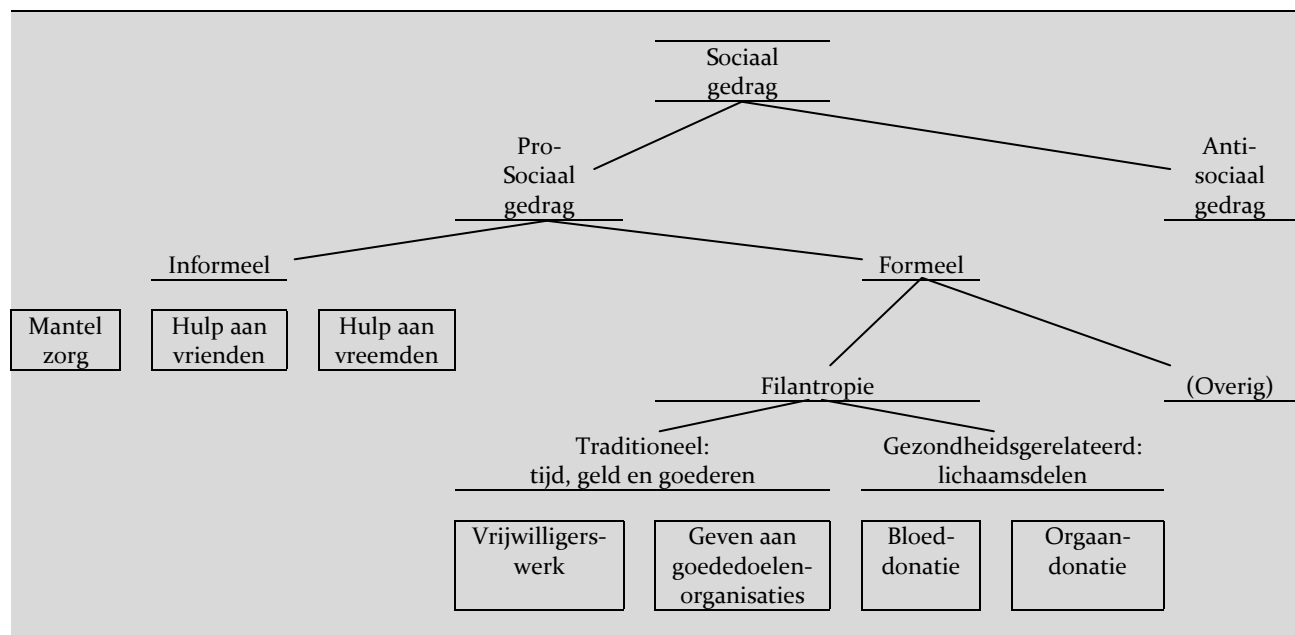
Sociaal gedrag

Pro-Sociaal gedrag

Anti-sociaal gedrag

Informeel

Formeel

Mantel zorg

Hulp aan vrienden

Hulp aan vreemden

Filantropie

(Overig)

Traditioneel: tijd, geld en goederen

Gezondheidsgerelateerd: lichaamsdelen

Vrijwilligers-werk

Geven aan goededoelen-organisaties

Bloed-donatie

Orgaan-donatie